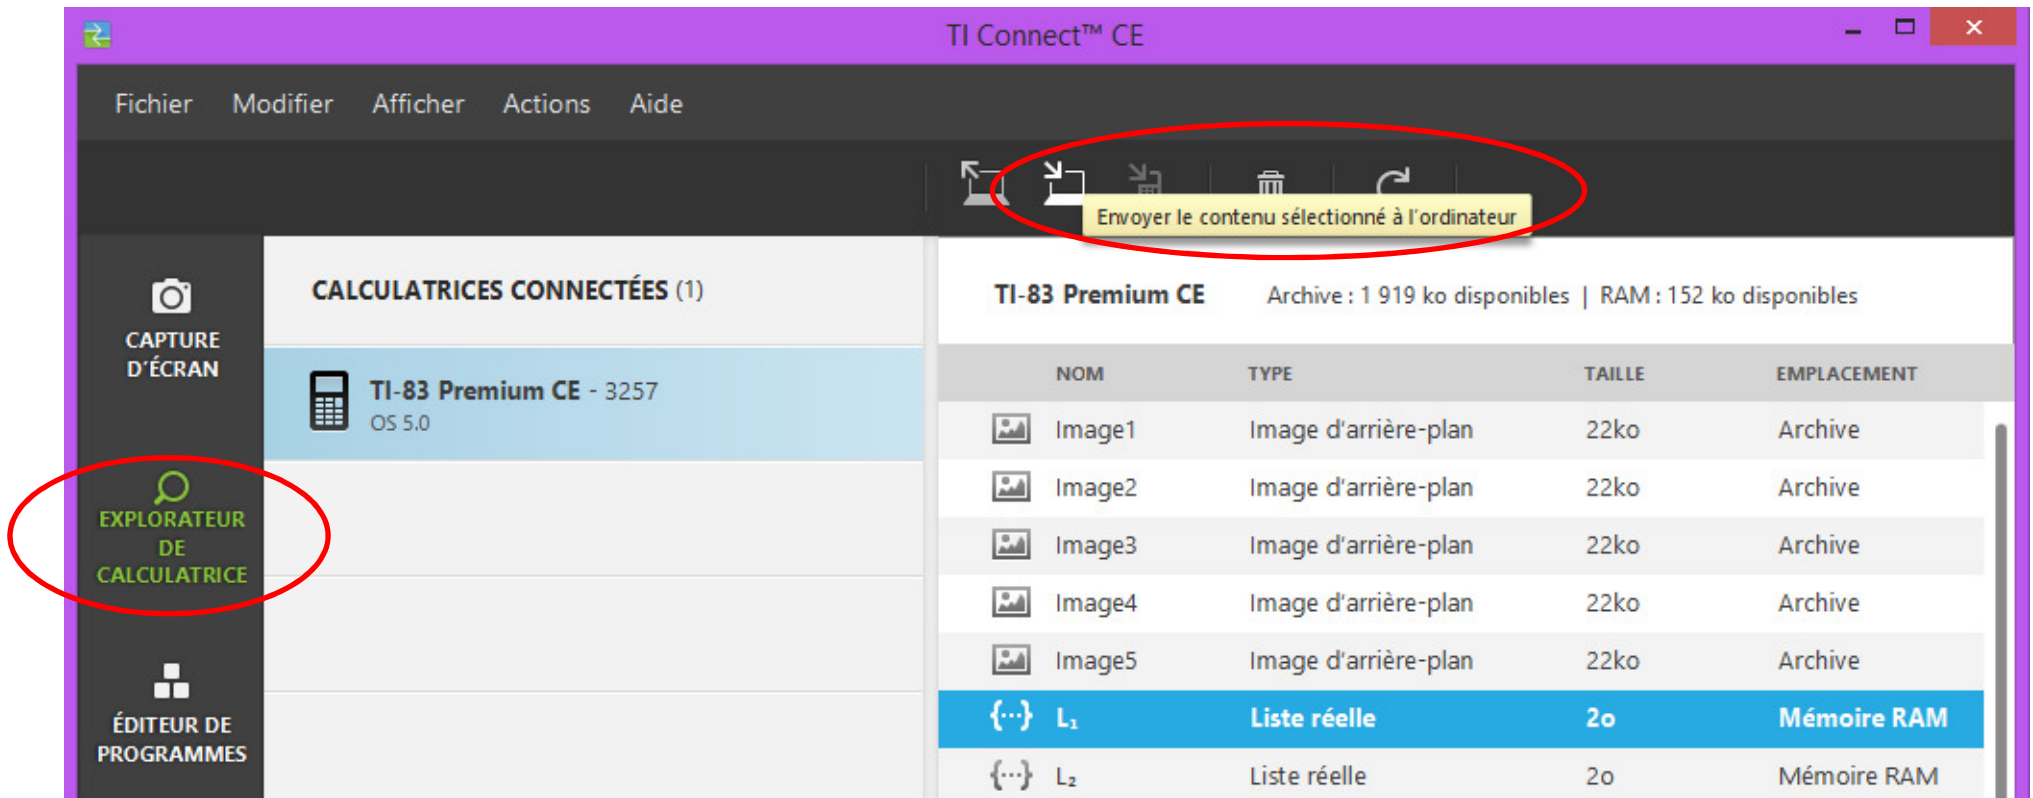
TI Connect™ CE

Fichier Modifier Afficher Actions Aide

Envoyer le contenu sélectionné à l'ordinateur

CAPTURE D'ÉCRAN

EXPLORATEUR DE CALCULATRICE

ÉDITEUR DE PROGRAMMES

CALCULATRICES CONNECTÉES (1)

TI-83 Premium CE - 3257
OS 5.0

TI-83 Premium CE Archive : 1 919 ko disponibles | RAM : 152 ko disponibles

| NOM | TYPE | TAILLE | EMPLACEMENT |
|---|---|---|---|
| Image1 | Image d'arrière-plan | 22ko | Archive |
| Image2 | Image d'arrière-plan | 22ko | Archive |
| Image3 | Image d'arrière-plan | 22ko | Archive |
| Image4 | Image d'arrière-plan | 22ko | Archive |
| Image5 | Image d'arrière-plan | 22ko | Archive |
| $L_1$ | Liste réelle | 2o | Mémoire RAM |
| $L_2$ | Liste réelle | 2o | Mémoire RAM |